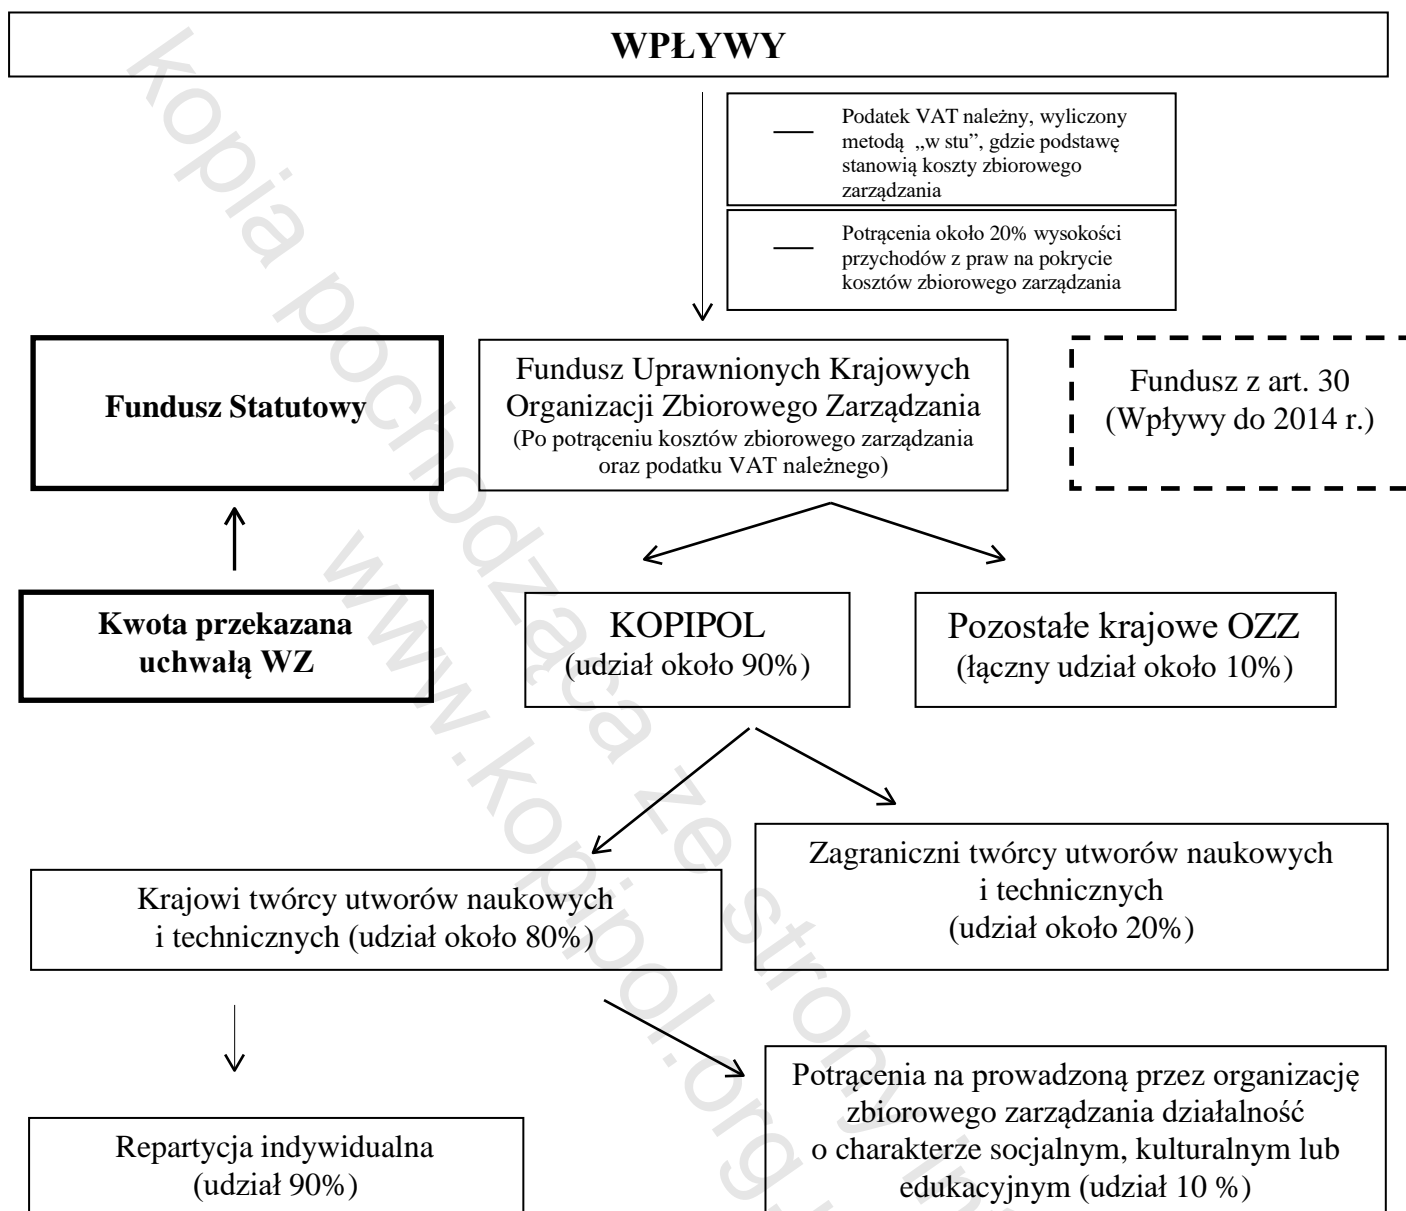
WPŁYWY

— Podatek VAT należny, wyliczony metodą „w stu", gdzie podstawę stanowią koszty zbiorowego zarządzania

— Potrącenia około 20% wysokości przychodów z praw na pokrycie kosztów zbiorowego zarządzania

Fundusz Statutowy

Fundusz Uprawnionych Krajowych Organizacji Zbiorowego Zarządzania (Po potrąceniu kosztów zbiorowego zarządzania oraz podatku VAT należnego)

Fundusz z art. 30 (Wpływy do 2014 r.)

Kwota przekazana uchwałą WZ

KOPIPOL (udział około 90%)

Pozostałe krajowe OZZ (łączny udział około 10%)

Krajowi twórcy utworów naukowych i technicznych (udział około 80%)

Zagraniczni twórcy utworów naukowych i technicznych (udział około 20%)

Repartycja indywidualna (udział 90%)

Potrącenia na prowadzoną przez organizację zbiorowego zarządzania działalność o charakterze socjalnym, kulturalnym lub edukacyjnym (udział 10 %)

kopia pochodząca ze strony www.kopipol.org.pl